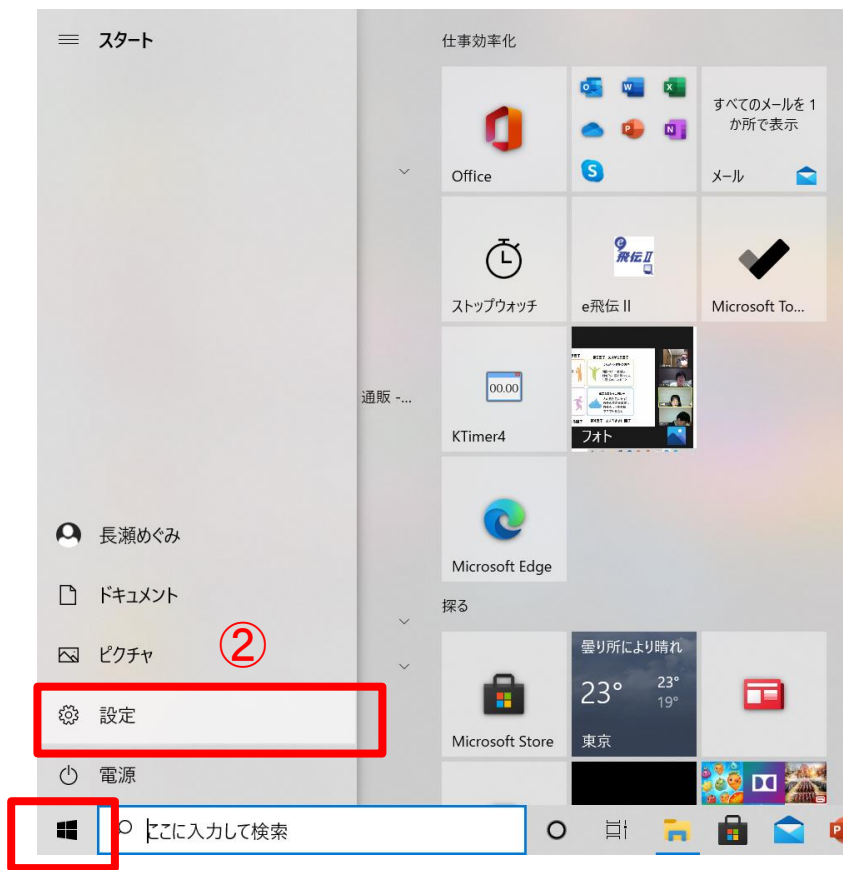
スタート

長瀬めぐみ
ドキュメント
ピクチャ
②
設定
電源

通販 -...

仕事効率化
Office
すべてのメールを 1 か所で表示
メール
ストップウォッチ
e飛伝 II
Microsoft To...
00.00
KTimer4
フォト
Microsoft Edge
探る
Microsoft Store
曇り所により晴れ
23°
23°
19°
東京

ここに入力して検索